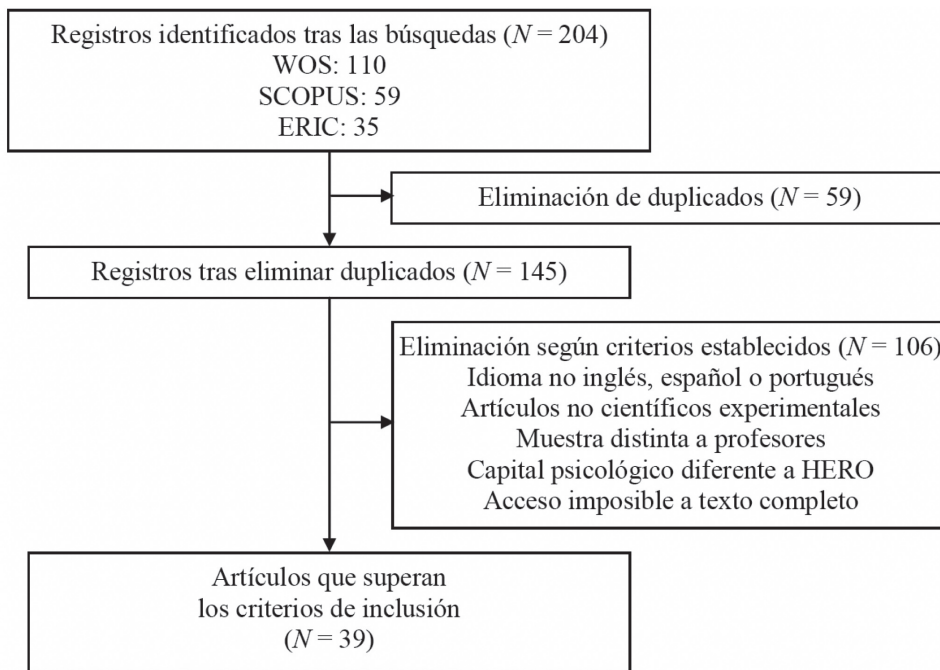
Registros identificados tras las búsquedas ($N = 204$)
WOS: 110
SCOPUS: 59
ERIC: 35

Eliminación de duplicados ($N = 59$)

Registros tras eliminar duplicados ($N = 145$)

Eliminación según criterios establecidos ($N = 106$)
Idioma no inglés, español o portugués
Artículos no científicos experimentales
Muestra distinta a profesores
Capital psicológico diferente a HERO
Acceso imposible a texto completo

Artículos que superan
los criterios de inclusión
($N = 39$)